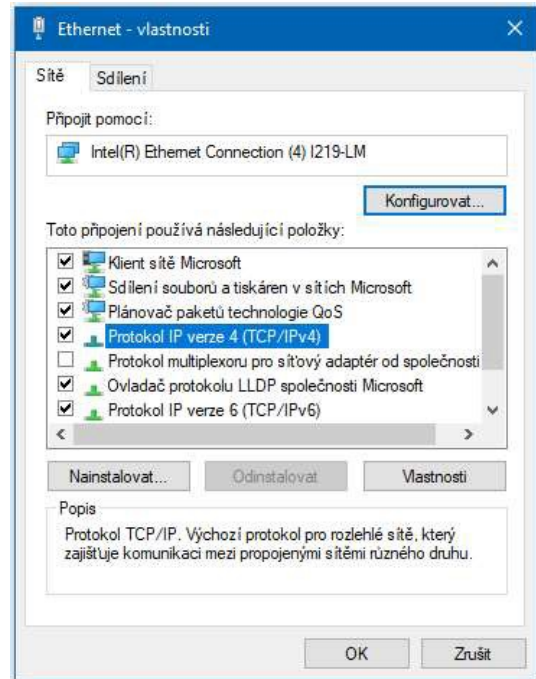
Ethernet - vlastnosti

Sítě Sdílení

Připojit pomocí:

Intel(R) Ethernet Connection (4) I219-LM

Konfigurovat...

Toto připojení používá následující položky:

Klient sítě Microsoft
Sdílení souborů a tiskáren v sítích Microsoft
Plánovač paketů technologie QoS
Protokol IP verze 4 (TCP/IPv4)
Protokol multiplexoru pro síťový adaptér od společnosti
Ovladač protokolu LLDP společnosti Microsoft
Protokol IP verze 6 (TCP/IPv6)

Nainstalovat... Odinstalovat Vlastnosti

Popis

Protokol TCP/IP. Výchozí protokol pro rozlehlé sítě, který zajišťuje komunikaci mezi propojenými sítěmi různého druhu.

OK Zrušit